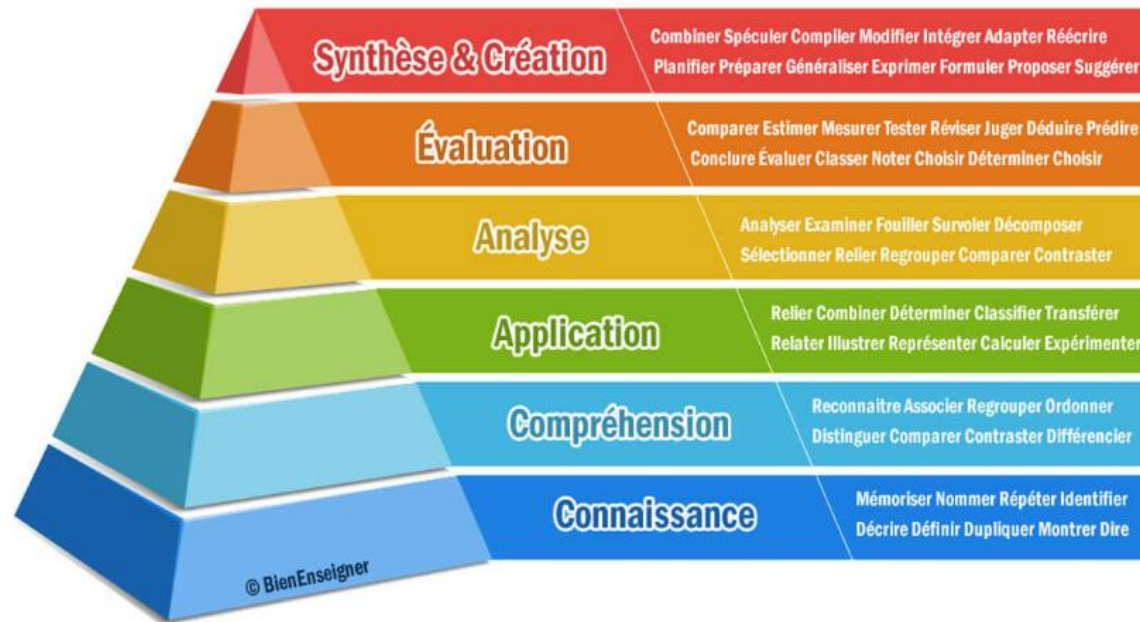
Synthèse & Création

Combiner Spéculer Compiler Modifier Intégrer Adapter Réécrire Planifier Préparer Généraliser Exprimer Formuler Proposer Suggérer

Évaluation

Comparer Estimer Mesurer Tester Réviser Juger Déduire Prédire Conclure Évaluer Classer Noter Choisir Déterminer Choisir

Analyse

Analyser Examiner Fouiller Survoler Décomposer Sélectionner Relier Regrouper Comparer Contraster

Application

Relier Combiner Déterminer Classifier Transférer Relater Illustrer Représenter Calculer Expérimenter

Compréhension

Reconnaitre Associer Regrouper Ordonner Distinguer Comparer Contraster Différencier

Connaissance

Mémoriser Nommer Répéter Identifier Décrire Définir Dupliquer Montrer Dire

© BienEnseigner